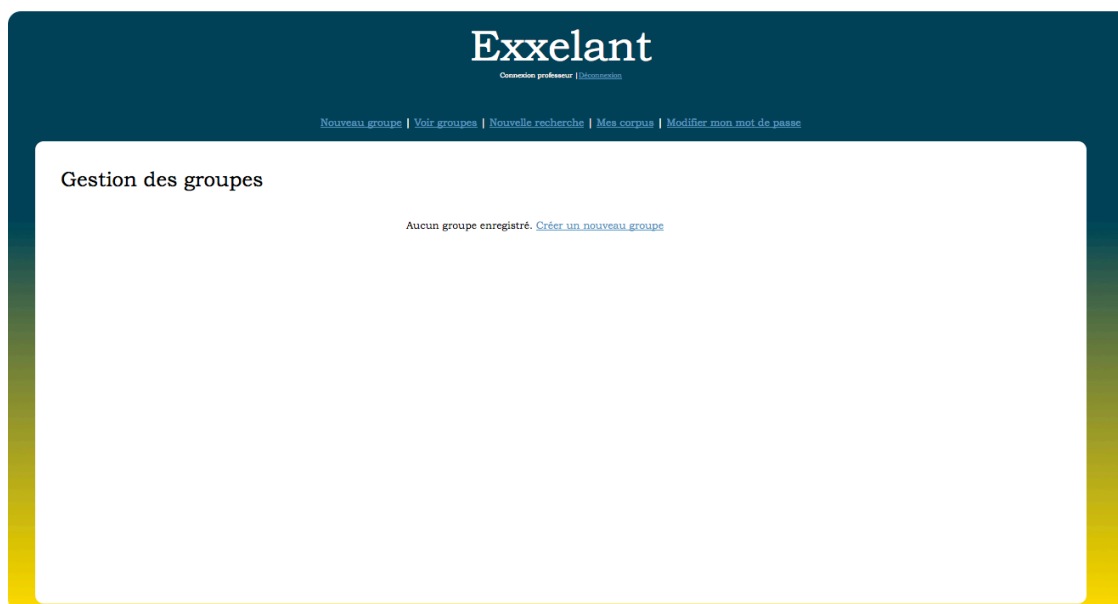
Exxelant

Connexion professeur | Déconnexion

Nouveau groupe | Voir groupes | Nouvelle recherche | Mes corpus | Modifier mon mot de passe

Gestion des groupes

Aucun groupe enregistré. Créer un nouveau groupe